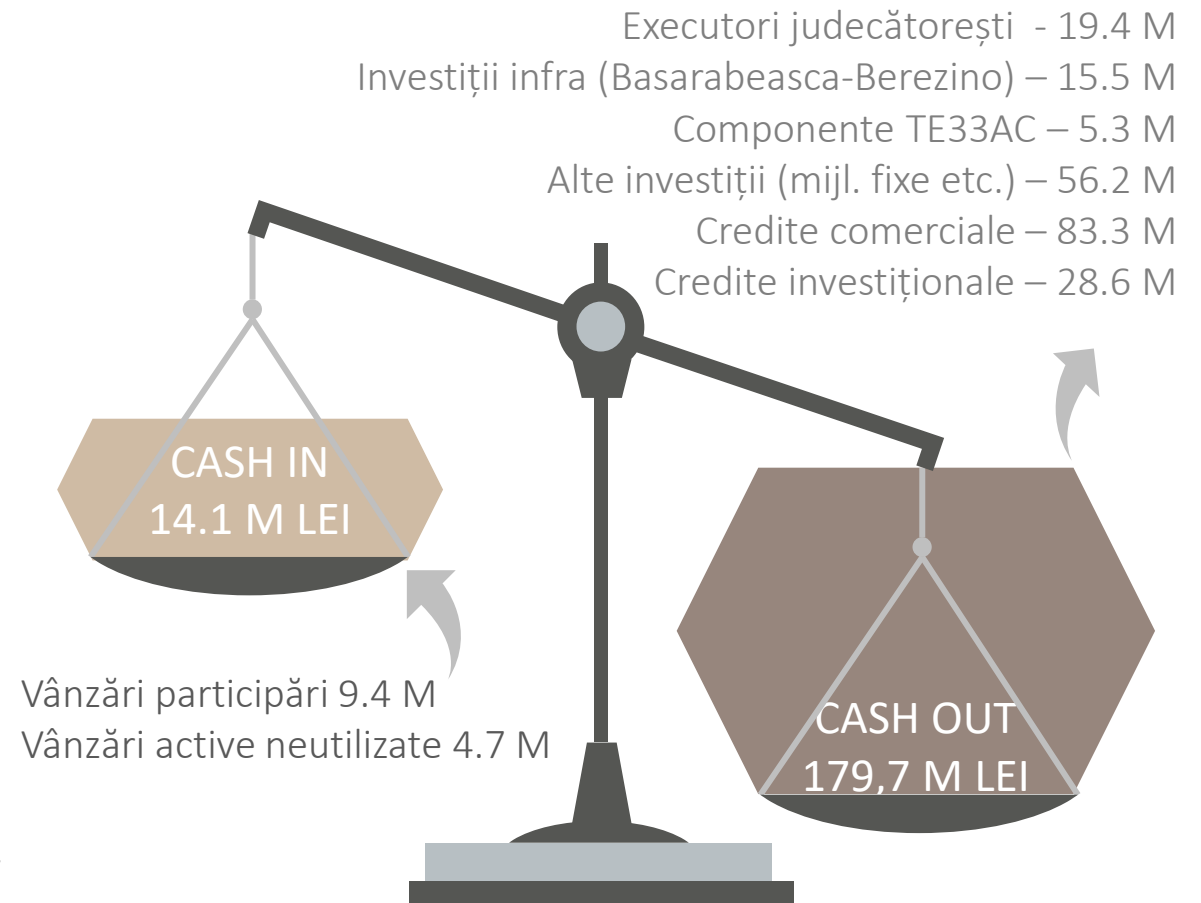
Executori judecătorești - 19.4 M
Investiții infra (Basarabeasca-Berezino) – 15.5 M
Componente TE33AC – 5.3 M
Alte investiții (mijl. fixe etc.) – 56.2 M
Credite comerciale – 83.3 M
Credite investiționale – 28.6 M

CASH IN
14.1 M LEI

Vânzări participări 9.4 M
Vânzări active neutilizate 4.7 M

CASH OUT
179,7 M LEI